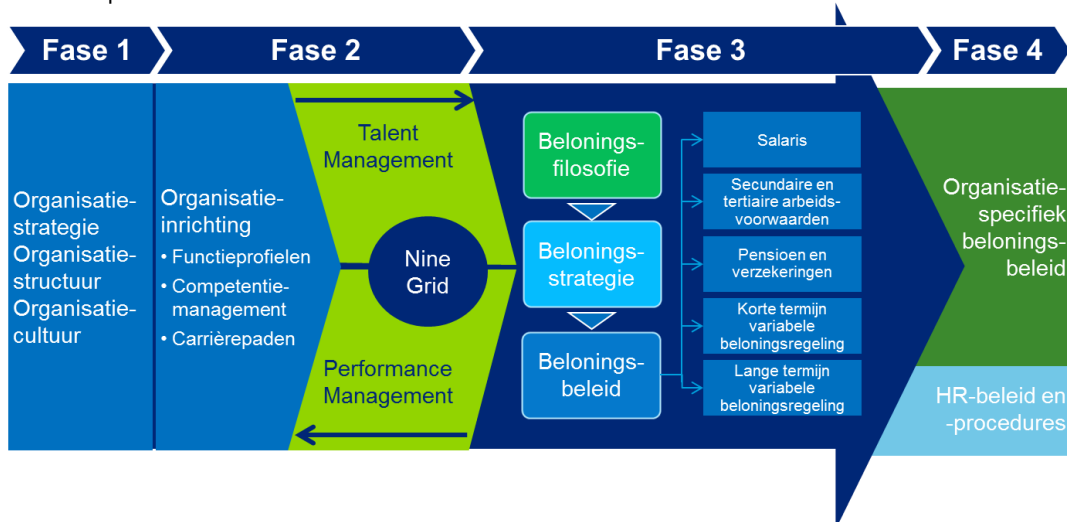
Fase 1

Fase 2

Fase 3

Fase 4

Organisatie-strategie
Organisatie-structuur
Organisatie-cultuur

Organisatie-inrichting
• Functieprofielen
• Competentie-management
• Carrièrepaden

Talent Management

Nine Grid

Performance Management

Belonings-filosofie

Belonings-strategie

Belonings-beleid

Salaris

Secundaire en tertiaire arbeids-voorwaarden

Pensioen en verzekeringen

Korte termijn variabele beloningsregeling

Lange termijn variabele beloningsregeling

Organisatie-specifiek belonings-beleid

HR-beleid en -procedures